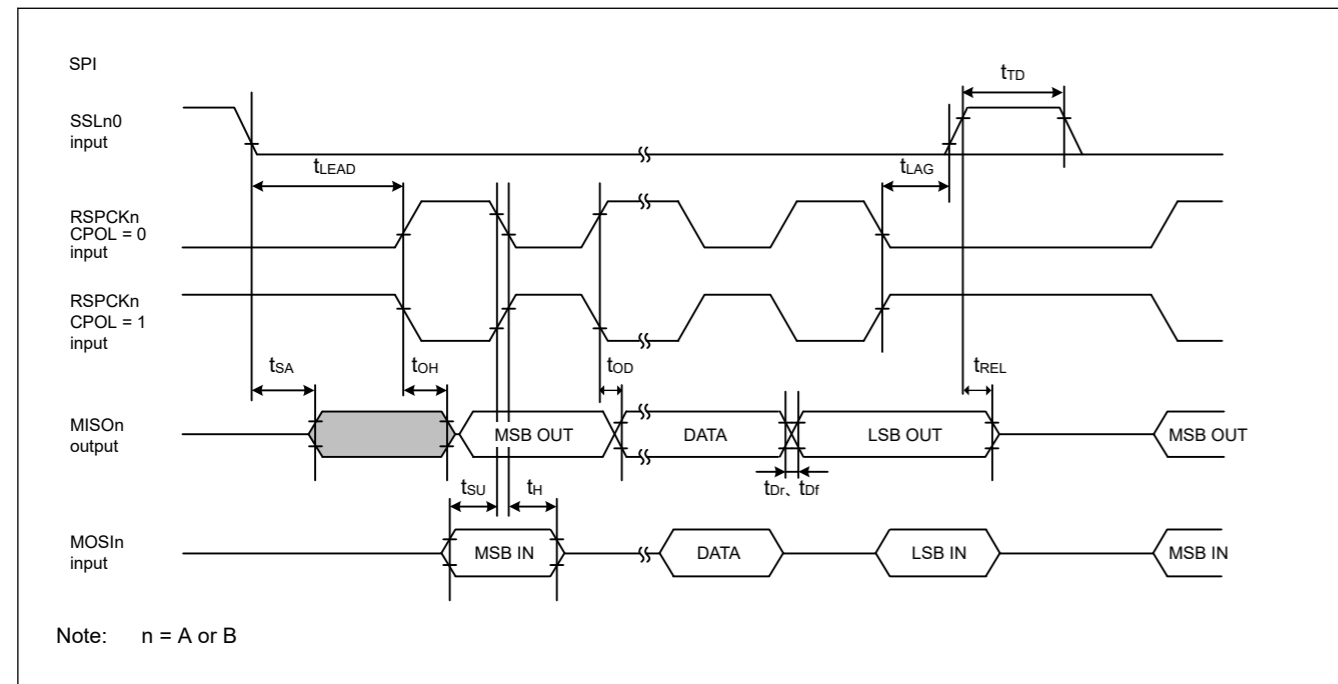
SPI

$t_{TD}$

SSLn0
input

$t_{LEAD}$

$t_{LAG}$

RSPCKn
CPOL = 0
input

RSPCKn
CPOL = 1
input

$t_{SA}$

$t_{OH}$

$t_{OD}$

$t_{REL}$

MISOn
output

MSB OUT

DATA

LSB OUT

MSB OUT

$t_{SU}$

$t_{H}$

$t_{Dr}$、$t_{Df}$

MOSIn
input

MSB IN

DATA

LSB IN

MSB IN

Note: n = A or B